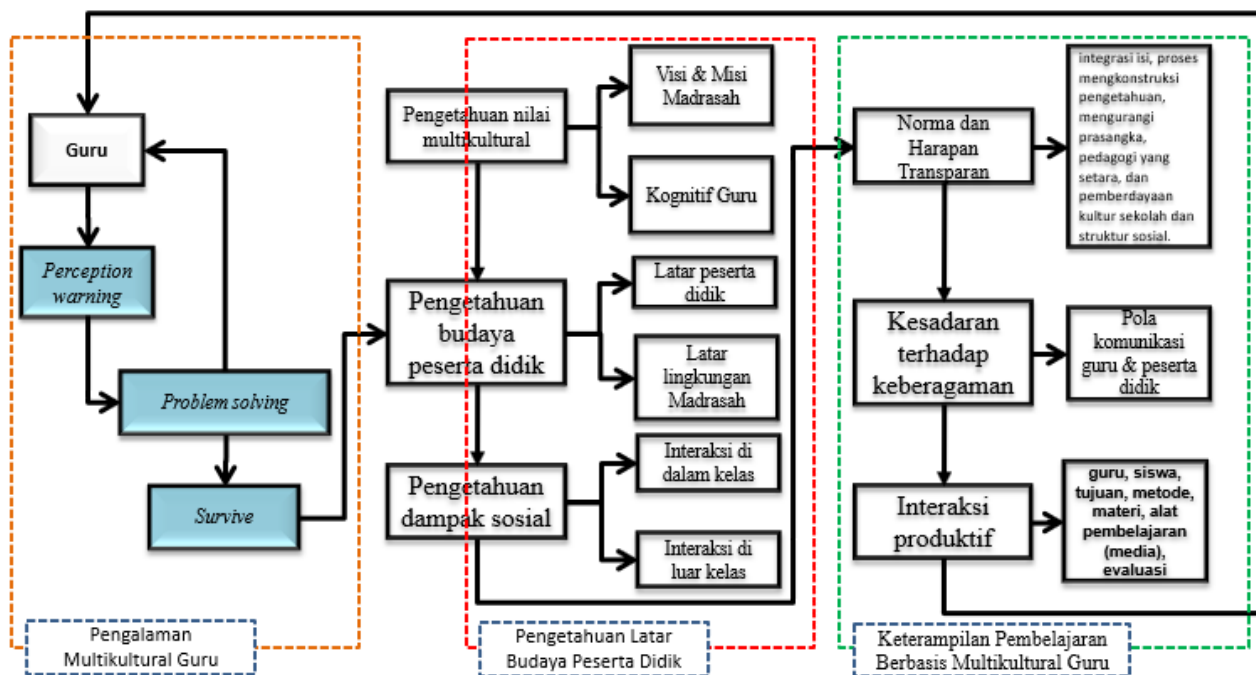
Guru

Perception warning

Problem solving

Survive

Pengalaman Multikultural Guru

Pengetahuan nilai multikultural

Visi & Misi Madrasah

Kognitif Guru

Pengetahuan budaya peserta didik

Latar peserta didik

Latar lingkungan Madrasah

Pengetahuan dampak sosial

Interaksi di dalam kelas

Interaksi di luar kelas

Pengetahuan Latar Budaya Peserta Didik

Norma dan Harapan Transparan

integrasi isi, proses mengkonstruksi pengetahuan, mengurangi prasangka, pedagogi yang setara, dan pemberdayaan kultur sekolah dan struktur sosial.

Kesadaran terhadap keberagaman

Pola komunikasi guru & peserta didik

Interaksi produktif

guru, siswa, tujuan, metode, materi, alat pembelajaran (media), evaluasi

Keterampilan Pembelajaran Berbasis Multikultural Guru